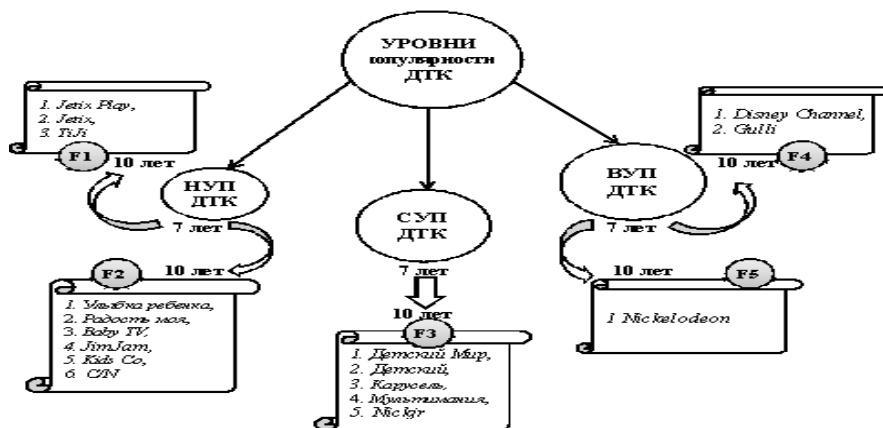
УРОВНИ популярности ДТК

1. Jetix Play,
2. Jetix,
3. TiJi

F1

10 лет

НУП ДТК

7 лет

10 лет

F2

1. Улыбка ребенка,
2. Радость моя,
3. Baby TV,
4. JimJam,
5. Kids Co,
6. C/N

СУП ДТК

7 лет

10 лет

F3

1. Детский Мир,
2. Детский,
3. Карусель,
4. Мультимания,
5. Nick'r

1. Disney Channel,
2. Gulli

10 лет

F4

ВУП ДТК

7 лет

10 лет

F5

1 Nickelodeon